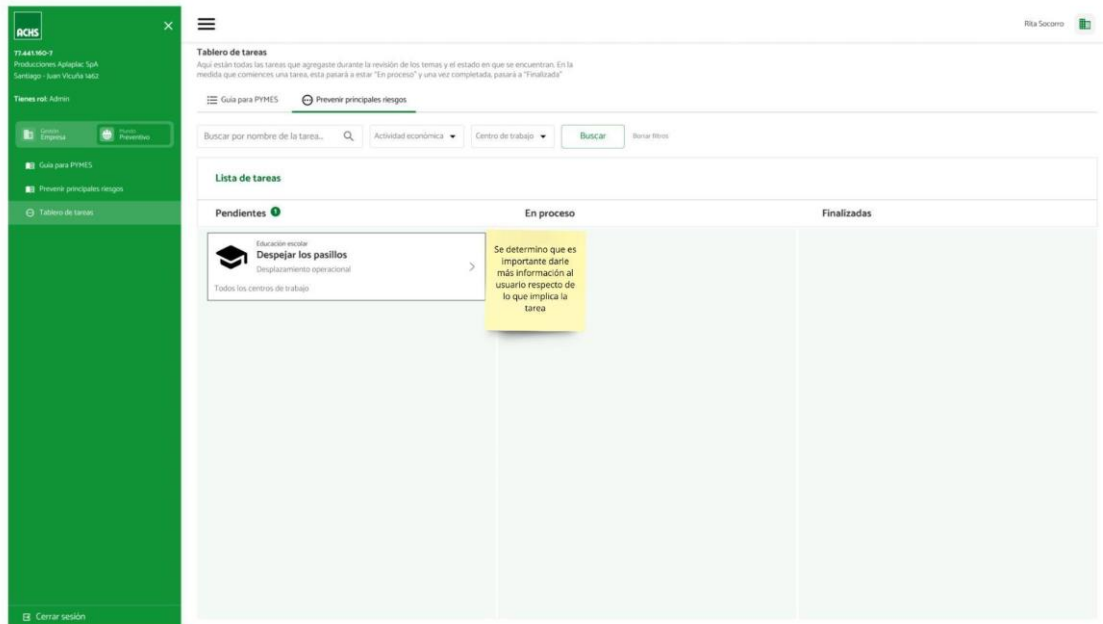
ACHS
×
77.441.160-7
Producciones Aplaplac SpA
Santiago - Juan Vicuña 1462

Tienes rol: Admin

Gestión Empresa
Mundo Preventivo

Guía para PYMES
Prevenir principales riesgos
Tablero de tareas

Cerrar sesión

Rita Socorro

Tablero de tareas
Aquí están todas las tareas que agregaste durante la revisión de los temas y el estado en que se encuentran. En la medida que comiences una tarea, esta pasará a estar "En proceso" y una vez completada, pasará a "Finalizada"

Guía para PYMES
Prevenir principales riesgos

Buscar por nombre de la tarea...
Actividad económica
Centro de trabajo
Buscar
Borrar filtros

Lista de tareas

Pendientes 1
En proceso
Finalizadas

Educación escolar
Despejar los pasillos
Desplazamiento operacional
Todos los centros de trabajo

Se determino que es importante darle más información al usuario respecto de lo que implica la tarea